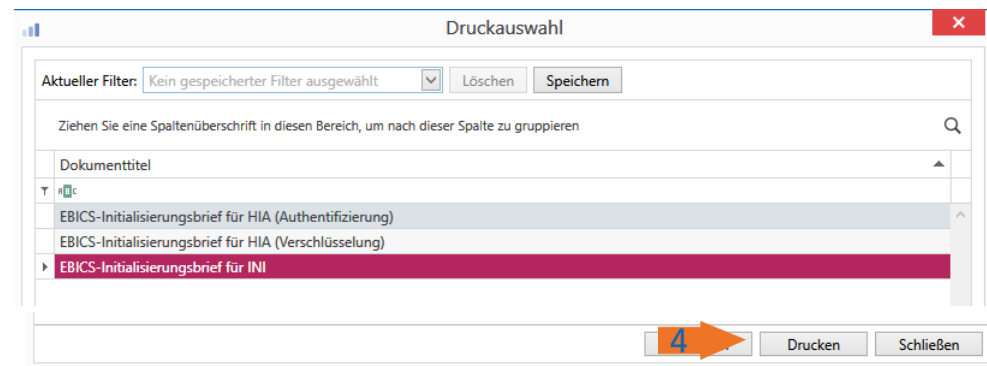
Druckauswahl

Aktueller Filter: Kein gespeicherter Filter ausgewählt Löschen Speichern

Ziehen Sie eine Spaltenüberschrift in diesen Bereich, um nach dieser Spalte zu gruppieren

| Dokumenttitel |
|---|
| EBICS-Initialisierungsbrief für HIA (Authentifizierung) |
| EBICS-Initialisierungsbrief für HIA (Verschlüsselung) |
| EBICS-Initialisierungsbrief für INI |

4

Drucken Schließen